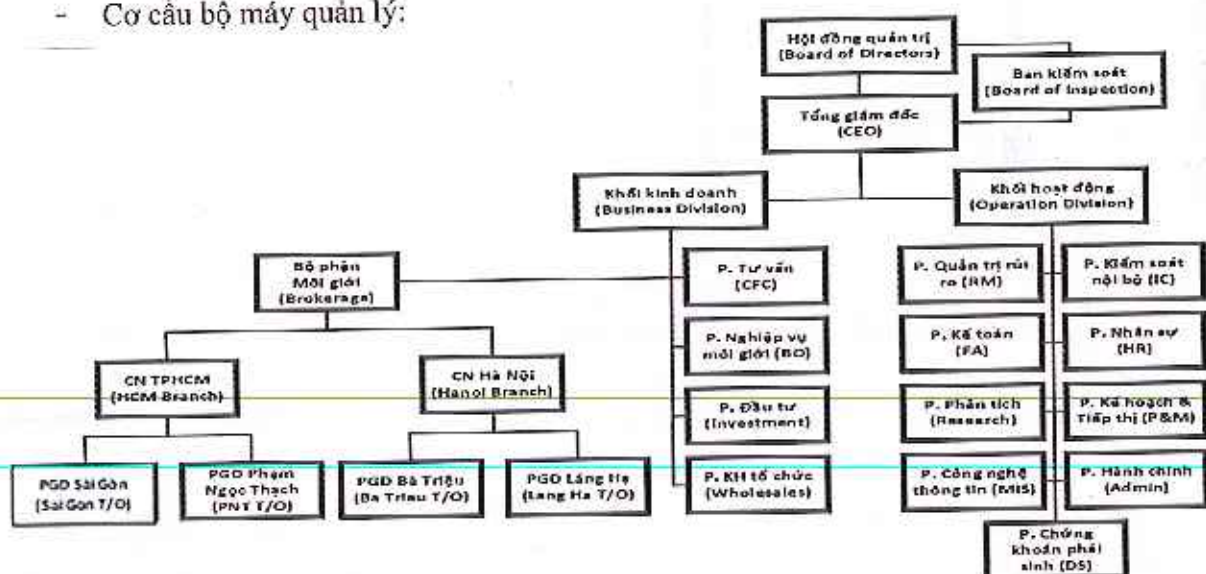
- Cơ cấu bộ máy quản lý:

Hội đồng quản trị (Board of Directors)

Ban kiểm soát (Board of Inspection)

Tổng giám đốc (CEO)

Khối kinh doanh (Business Division)

Khối hoạt động (Operation Division)

Bộ phận Môi giới (Brokerage)

P. Tư vấn (CFC)

P. Nghiệp vụ môi giới (BO)

P. Đầu tư (Investment)

P. KH tổ chức (Wholesales)

CN TPHCM (HCM Branch)

CN Hà Nội (Hanoi Branch)

PGD Sài Gòn (Sai Gon T/O)

PGD Phạm Ngọc Thạch (PNT T/O)

PGD Bà Triệu (Ba Trieu T/O)

PGD Láng Hạ (Lang Ha T/O)

P. Quản trị rủi ro (RM)

P. Kiểm soát nội bộ (IC)

P. Kế toán (FA)

P. Nhân sự (HR)

P. Phân tích (Research)

P. Kế hoạch & Tiếp thị (P&M)

P. Công nghệ thông tin (MIS)

P. Hành chính (Admin)

P. Chứng khoán phái sinh (DS)